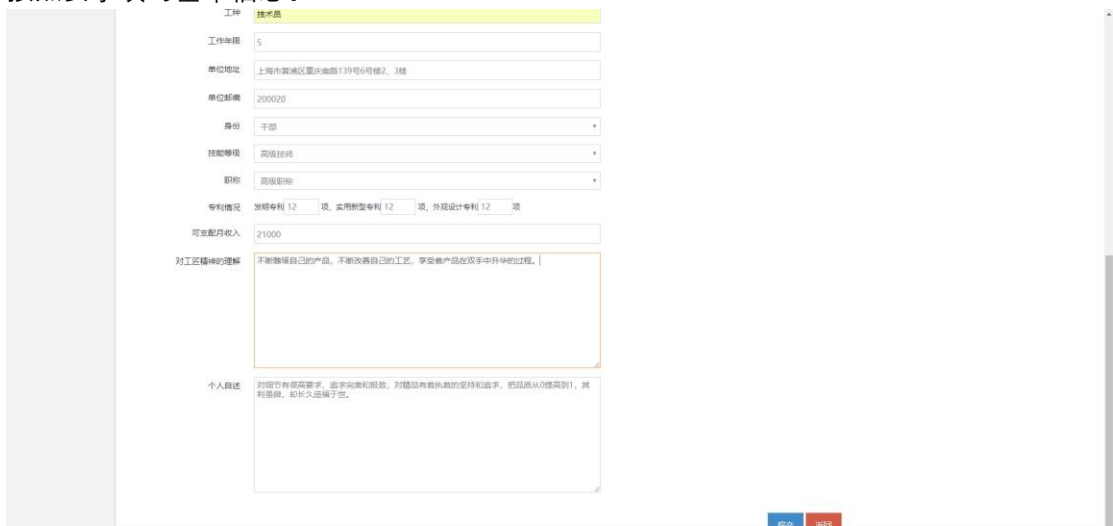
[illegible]

工种 技术员

工作年限 5

单位地址 上海市黄浦区重庆南路139号6号楼2、3楼

单位邮编 200020

身份 干部

技能等级 高级技师

职称 高级职称

专利情况 发明专利 12 项、实用新型专利 12 项、外观设计专利 12 项

可支配月收入 21000

对工匠精神的理解 不断雕琢自己的产品，不断改善自己的工艺，享受着产品在双手中升华的过程。

个人自述 对细节有很高要求，追求完美和极致，对精品有着执着的坚持和追求，把品质从0提高到1，其利虽微，却长久造福于世。

保存 返回